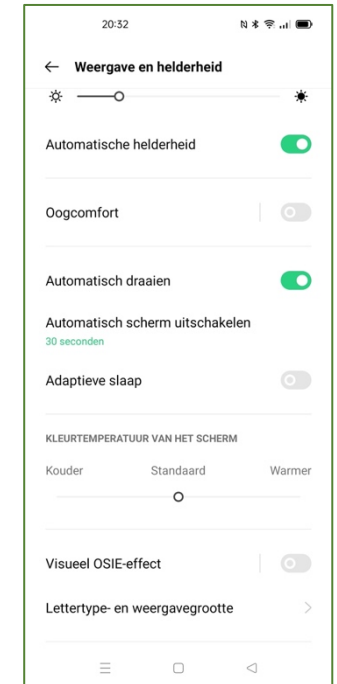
20:32

← Weergave en helderheid

Automatische helderheid

Oogcomfort

Automatisch draaien

Automatisch scherm uitschakelen
30 seconden

Adaptieve slaap

KLEURTEMPERATUUR VAN HET SCHERM

Kouder Standaard Warmer

Visueel OSIE-effect

Lettertype- en weergavegrootte